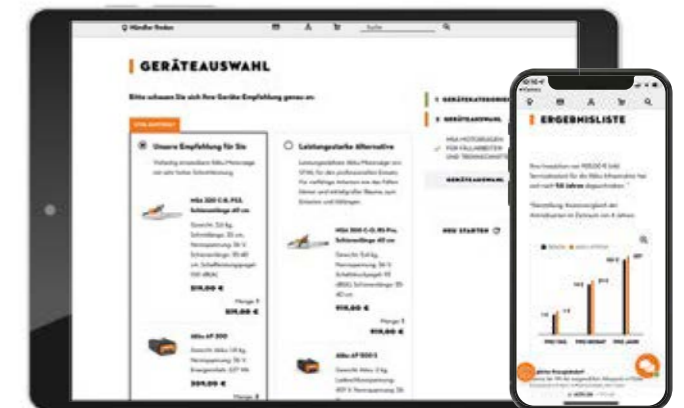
Händler finden

Suche

GERÄTEAUSWAHL

Bitte schauen Sie sich Ihre Geräte-Empfehlung genau an:

Unsere Empfehlung für Sie

Leistungsstarke Alternative

MSA 220 C-B, PS3, Schienenlänge 40 cm

519,00 €

MSA 300 C-O, PS Pro, Schienenlänge 40 cm

919,00 €

Akku AP 300

339,00 €

Akku AP 500 S

1 GERÄTEKATEGORIE

2 GERÄTEAUSWAHL

MSA MOTORSÄGEN FÜR FÄLLARBEITEN UND TRENNSCHNITTE

GERÄTEAUSWAHL

NEU STARTEN

ERGEBNISLISTE

PRO TAG

PRO MONAT

PRO JAHR